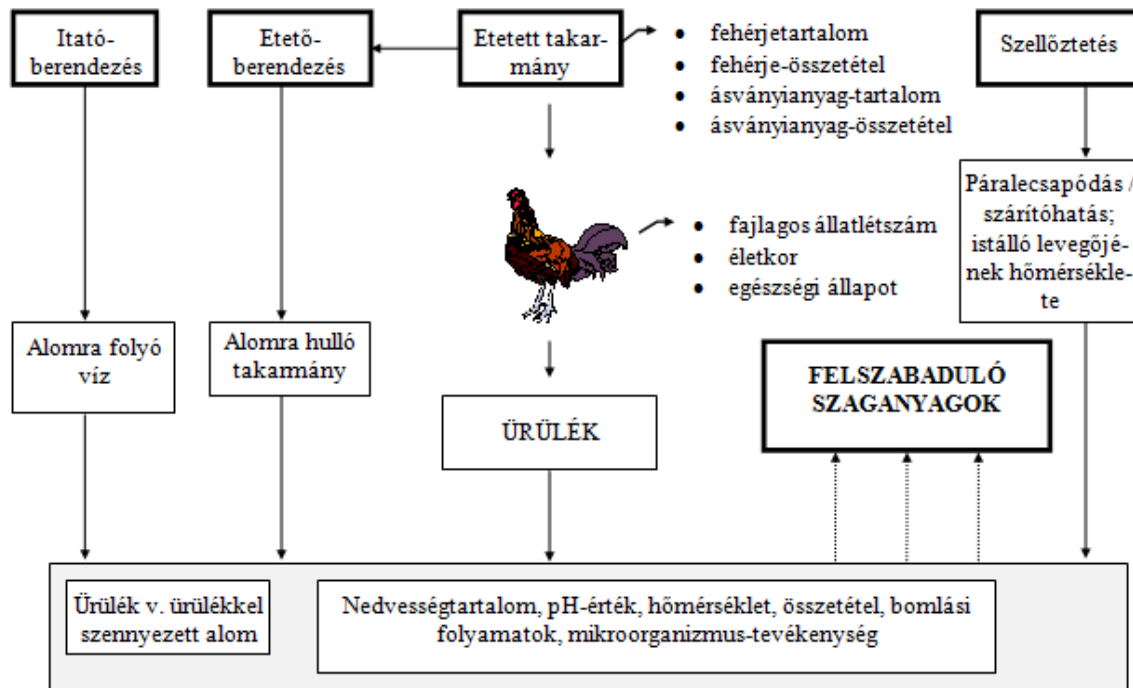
Itatóberendezés

Etetőberendezés

Etetett takarmány

- fehérjetartalom
- fehérje-összetétel
- ásványianyag-tartalom
- ásványianyag-összetétel

Szellőztetés

- fajlagos állatlétszám
- életkor
- egészségi állapot

Páralecsapódás / szárítóhatás; istálló levegőjének hőmérséklete

Alomra folyó víz

Alomra hulló takarmány

FELSZABADULÓ SZAGANYAGOK

ÜRÜLÉK

Ürülék v. ürülékkel szennyezett alom

Nedvességtartalom, pH-érték, hőmérséklet, összetétel, bomlási folyamatok, mikroorganizmus-tevékenység